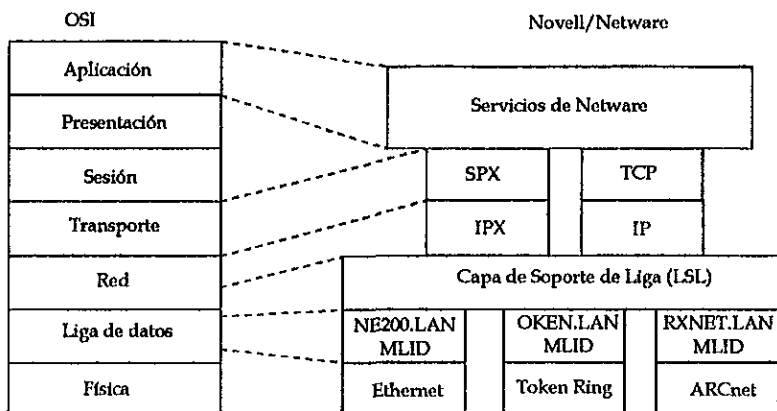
OSI

Novell/Netware

Aplicación

Presentación

Sesión

Transporte

Red

Liga de datos

Física

Servicios de Netware

SPX

TCP

IPX

IP

Capa de Soporte de Liga (LSL)

NE200.LAN MLID

OKEN.LAN MLID

RXNET.LAN MLID

Ethernet

Token Ring

ARCnet